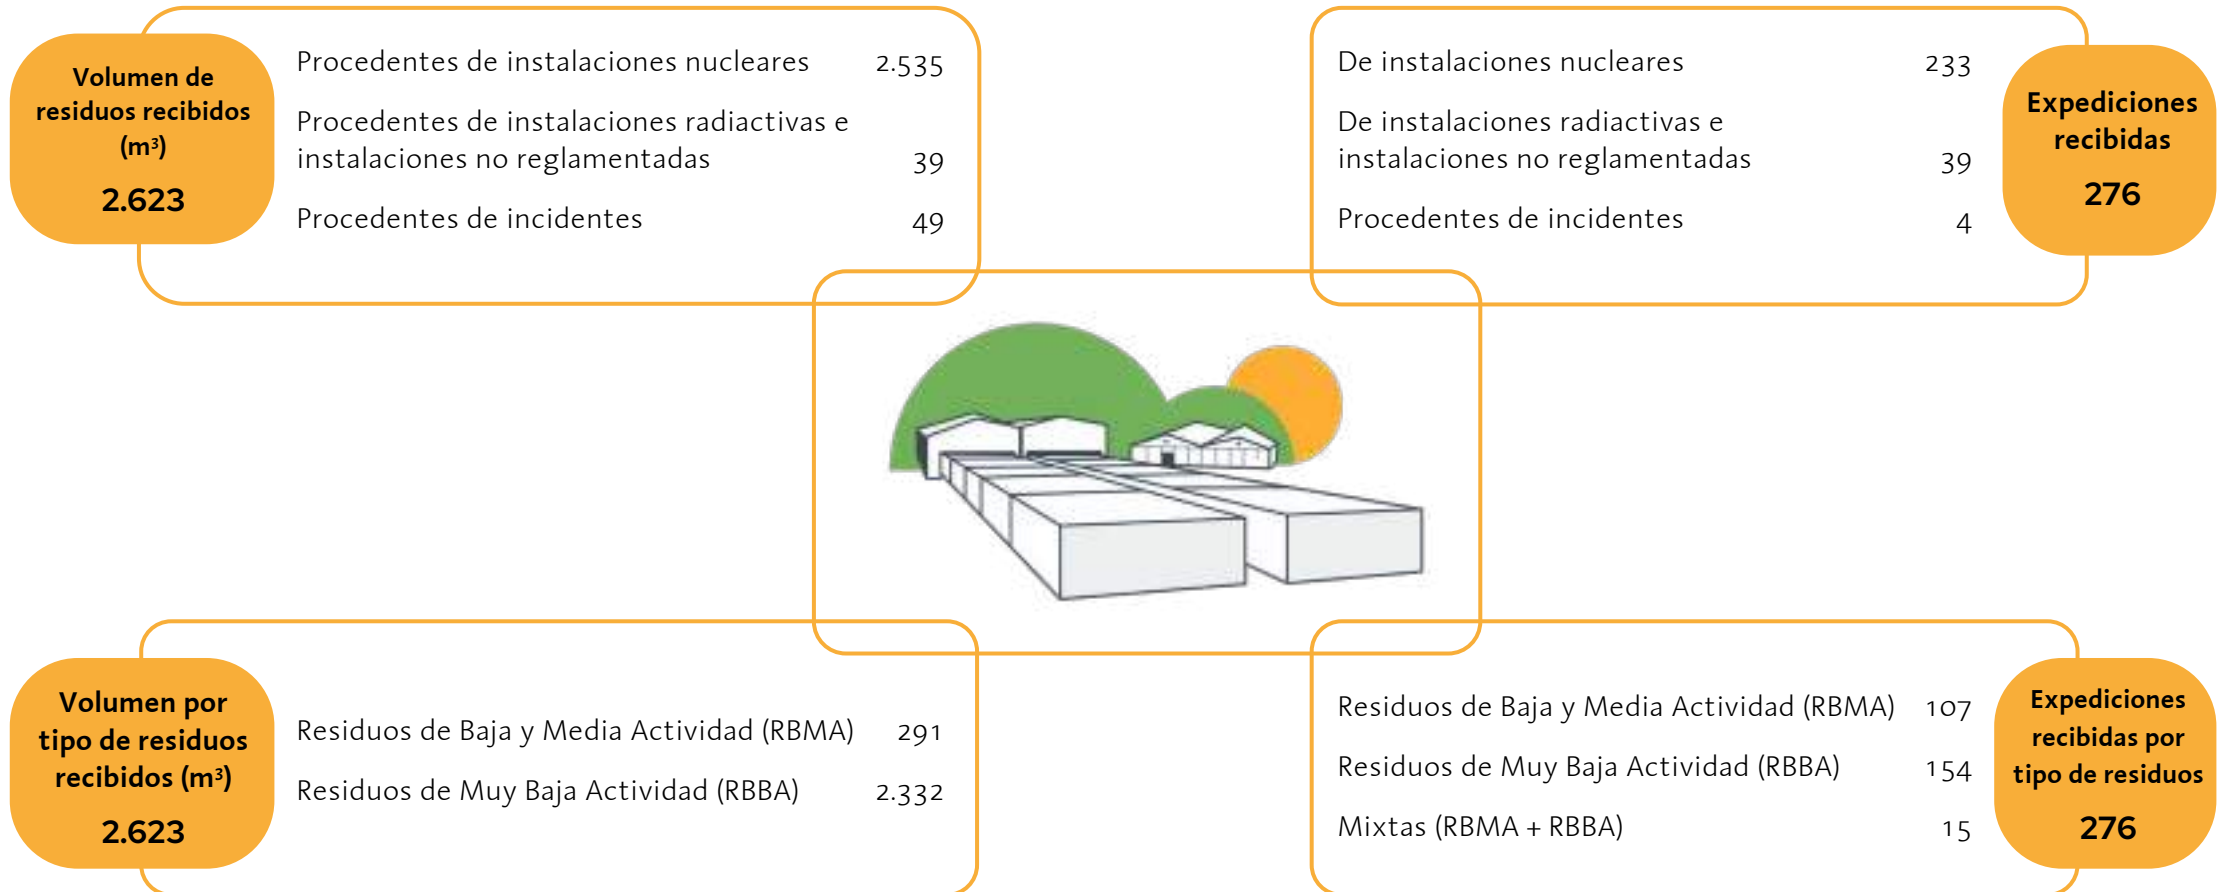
Volumen de residuos recibidos (m³)

2.623

| | |
|---|---|
| Procedentes de instalaciones nucleares | 2.535 |
| Procedentes de instalaciones radiactivas e instalaciones no reglamentadas | 39 |
| Procedentes de incidentes | 49 |

| | |
|---|---|
| De instalaciones nucleares | 233 |
| De instalaciones radiactivas e instalaciones no reglamentadas | 39 |
| Procedentes de incidentes | 4 |

Expediciones recibidas

276

Volumen por tipo de residuos recibidos (m³)

2.623

| | |
|---|---|
| Residuos de Baja y Media Actividad (RBMA) | 291 |
| Residuos de Muy Baja Actividad (RBBA) | 2.332 |

| | |
|---|---|
| Residuos de Baja y Media Actividad (RBMA) | 107 |
| Residuos de Muy Baja Actividad (RBBA) | 154 |
| Mixtas (RBMA + RBBA) | 15 |

Expediciones recibidas por tipo de residuos

276